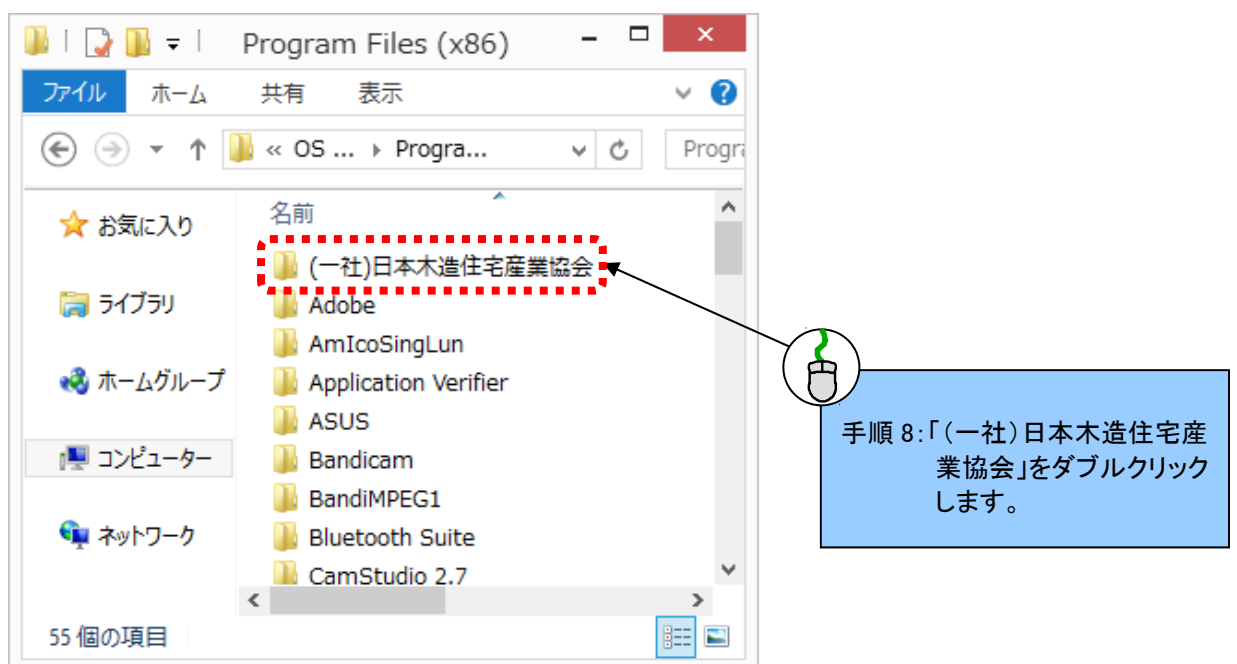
Program Files (x86)

ファイル ホーム 共有 表示

« OS ... ▸ Progra...

Progra

お気に入り

ライブラリ

ホームグループ

コンピューター

ネットワーク

名前

(一社)日本木造住宅産業協会
Adobe
AmIcoSingLun
Application Verifier
ASUS
Bandicam
BandiMPEG1
Bluetooth Suite
CamStudio 2.7

55 個の項目

手順 8:「(一社)日本木造住宅産業協会」をダブルクリックします。